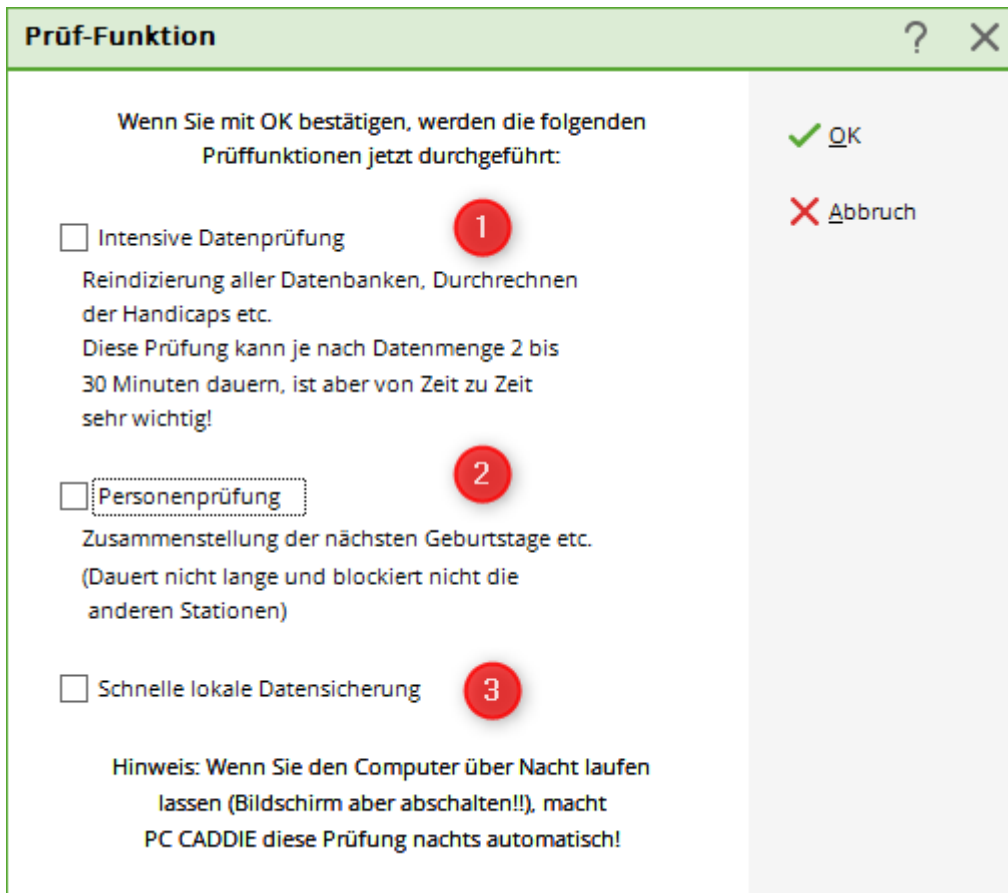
Prüf-Funktion

?

Wenn Sie mit OK bestätigen, werden die folgenden Prüffunktionen jetzt durchgeführt:

OK

Abbruch

1

Intensive Datenprüfung

Reindizierung aller Datenbanken, Durchrechnen der Handicaps etc.
Diese Prüfung kann je nach Datenmenge 2 bis 30 Minuten dauern, ist aber von Zeit zu Zeit sehr wichtig!

2

Personenprüfung

Zusammenstellung der nächsten Geburtstage etc.
(Dauert nicht lange und blockiert nicht die anderen Stationen)

Schnelle lokale Datensicherung

3

Hinweis: Wenn Sie den Computer über Nacht laufen lassen (Bildschirm aber abschalten!!), macht PC CADDIE diese Prüfung nachts automatisch!